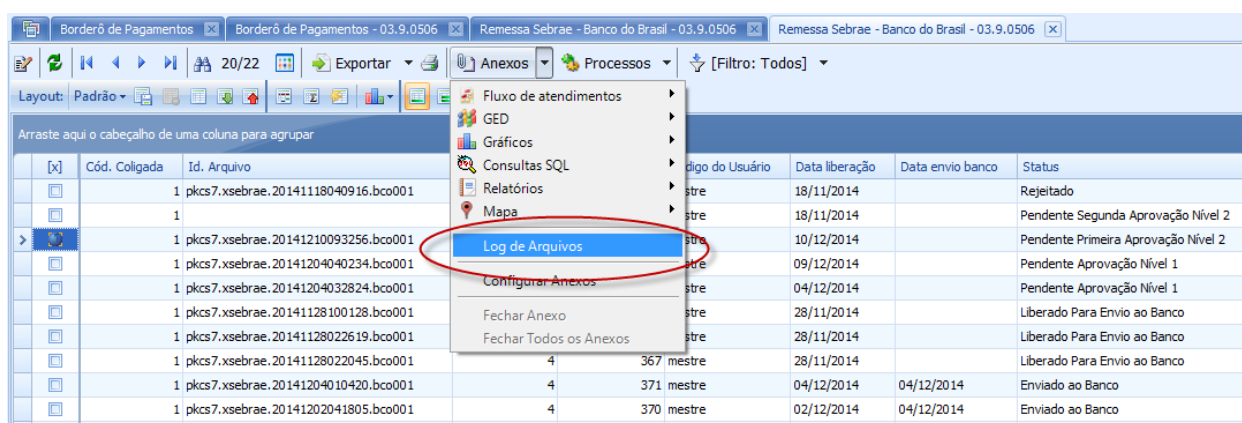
Borderô de Pagamentos | Borderô de Pagamentos - 03.9.0506 | Remessa Sebrae - Banco do Brasil - 03.9.0506 | Remessa Sebrae - Banco do Brasil - 03.9.0506

20/22 Exportar Anexos Processos [Filtro: Todos]

Layout: Padrão

Arraste aqui o cabeçalho de uma coluna para agrupar

Fluxo de atendimentos
GED
Gráficos
Consultas SQL
Relatórios
Mapa
Log de Arquivos
Configurar Anexos
Fechar Anexo
Fechar Todos os Anexos

| [x] | Cód. Coligada | Id. Arquivo | | | digo do Usuário | Data liberação | Data envio banco | Status |
|---|---|---|---|---|---|---|---|---|
| | 1 | pkcs7.xsebrae.20141118040916.bco001 | | | mestre | 18/11/2014 | | Rejeitado |
| | 1 | | | | mestre | 18/11/2014 | | Pendente Segunda Aprovação Nível 2 |
| | 1 | pkcs7.xsebrae.20141210093256.bco001 | | | mestre | 10/12/2014 | | Pendente Primeira Aprovação Nível 2 |
| | 1 | pkcs7.xsebrae.20141204040234.bco001 | | | mestre | 09/12/2014 | | Pendente Aprovação Nível 1 |
| | 1 | pkcs7.xsebrae.20141204032824.bco001 | | | mestre | 04/12/2014 | | Pendente Aprovação Nível 1 |
| | 1 | pkcs7.xsebrae.20141128100128.bco001 | | | mestre | 28/11/2014 | | Liberado Para Envio ao Banco |
| | 1 | pkcs7.xsebrae.20141128022619.bco001 | | | mestre | 28/11/2014 | | Liberado Para Envio ao Banco |
| | 1 | pkcs7.xsebrae.20141128022045.bco001 | 4 | 367 | mestre | 28/11/2014 | | Liberado Para Envio ao Banco |
| | 1 | pkcs7.xsebrae.20141204010420.bco001 | 4 | 371 | mestre | 04/12/2014 | 04/12/2014 | Enviado ao Banco |
| | 1 | pkcs7.xsebrae.20141202041805.bco001 | 4 | 370 | mestre | 02/12/2014 | 04/12/2014 | Enviado ao Banco |